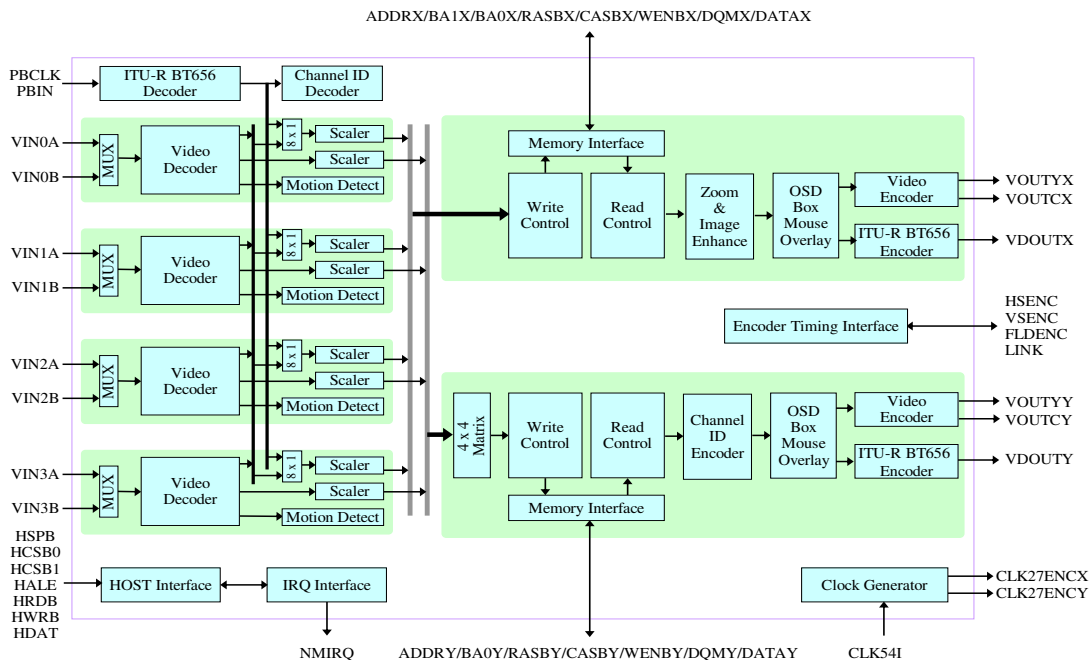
ADDRX/BA1X/BA0X/RASBX/CASBX/WENBX/DQMX/DATAX

PBCLK
PBIN

ITU-R BT656 Decoder

Channel ID Decoder

VIN0A
VIN0B
MUX
Video Decoder
8 x 1
Scaler
Scaler
Motion Detect

VIN1A
VIN1B
MUX
Video Decoder
8 x 1
Scaler
Scaler
Motion Detect

VIN2A
VIN2B
MUX
Video Decoder
8 x 1
Scaler
Scaler
Motion Detect

VIN3A
VIN3B
MUX
Video Decoder
8 x 1
Scaler
Scaler
Motion Detect

Memory Interface
Write Control
Read Control
Zoom & Image Enhance
OSD Box Mouse Overlay
Video Encoder
ITU-R BT656 Encoder
VOUTYX
VOUTCX
VDOUTX

Encoder Timing Interface
HSENC
VSENC
FLDENC
LINK

4 x 4 Matrix
Write Control
Read Control
Channel ID Encoder
OSD Box Mouse Overlay
Video Encoder
ITU-R BT656 Encoder
VOUTYY
VOUTCY
VDOUTY
Memory Interface

HSPB
HCSB0
HCSB1
HALE
HRDB
HWRB
HDAT

HOST Interface
IRQ Interface
Clock Generator
CLK27ENCX
CLK27ENCY

NMIRQ
ADDRY/BA0Y/RASBY/CASBY/WENBY/DQMY/DATAY
CLK54I